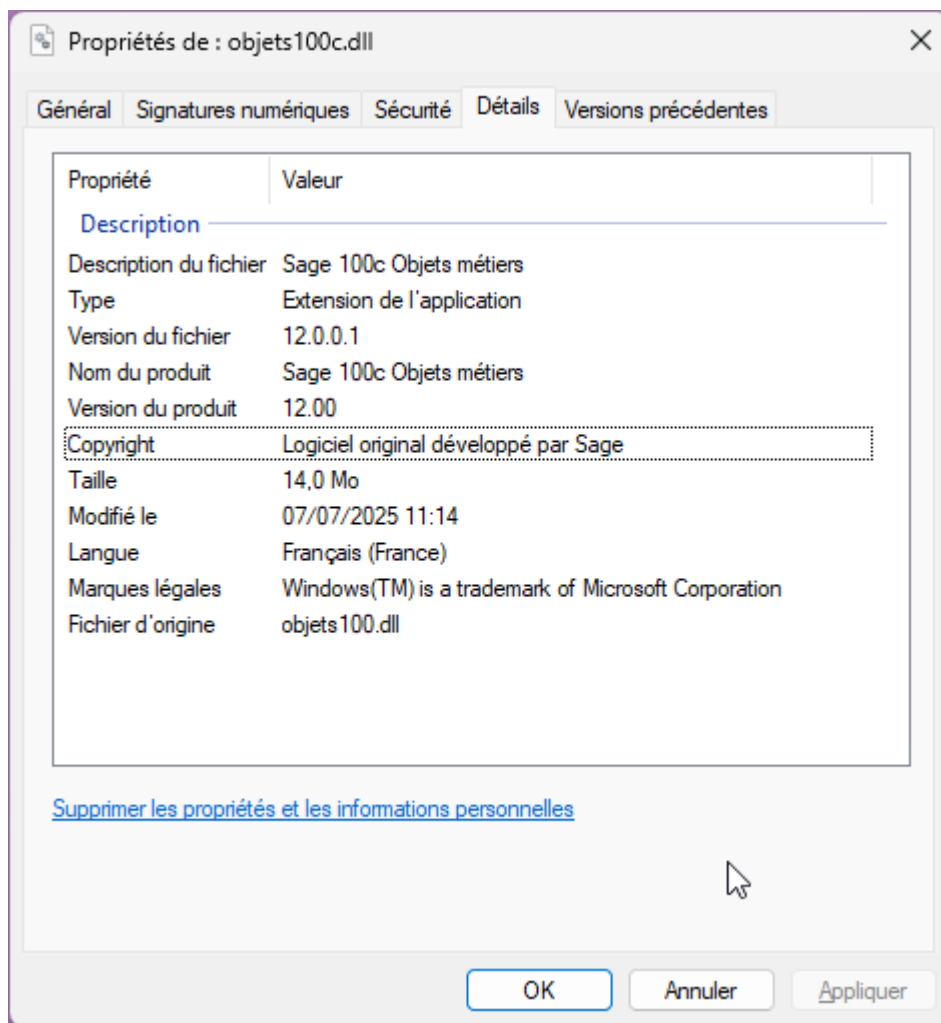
Propriétés de : objets100c.dll

×

Général | Signatures numériques | Sécurité | Détails | Versions précédentes

| Propriété | Valeur |
|---|---|
| **Description** | |
| Description du fichier | Sage 100c Objets métiers |
| Type | Extension de l'application |
| Version du fichier | 12.0.0.1 |
| Nom du produit | Sage 100c Objets métiers |
| Version du produit | 12.00 |
| Copyright | Logiciel original développé par Sage |
| Taille | 14,0 Mo |
| Modifié le | 07/07/2025 11:14 |
| Langue | Français (France) |
| Marques légales | Windows(TM) is a trademark of Microsoft Corporation |
| Fichier d'origine | objets100.dll |

Supprimer les propriétés et les informations personnelles

OK | Annuler | Appliquer